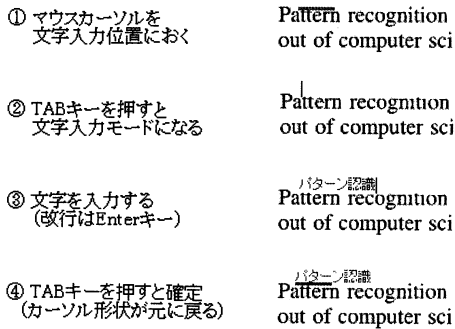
① マウスカーソルを文字入力位置におく

Pattern recognition out of computer sci

② TABキーを押すと文字入力モードになる

Pattern recognition out of computer sci

③ 文字を入力する（改行はEnterキー）

パターン認識
Pattern recognition out of computer sci

④ TABキーを押すと確定（カーソル形状が元に戻る）

パターン認識
Pattern recognition out of computer sci